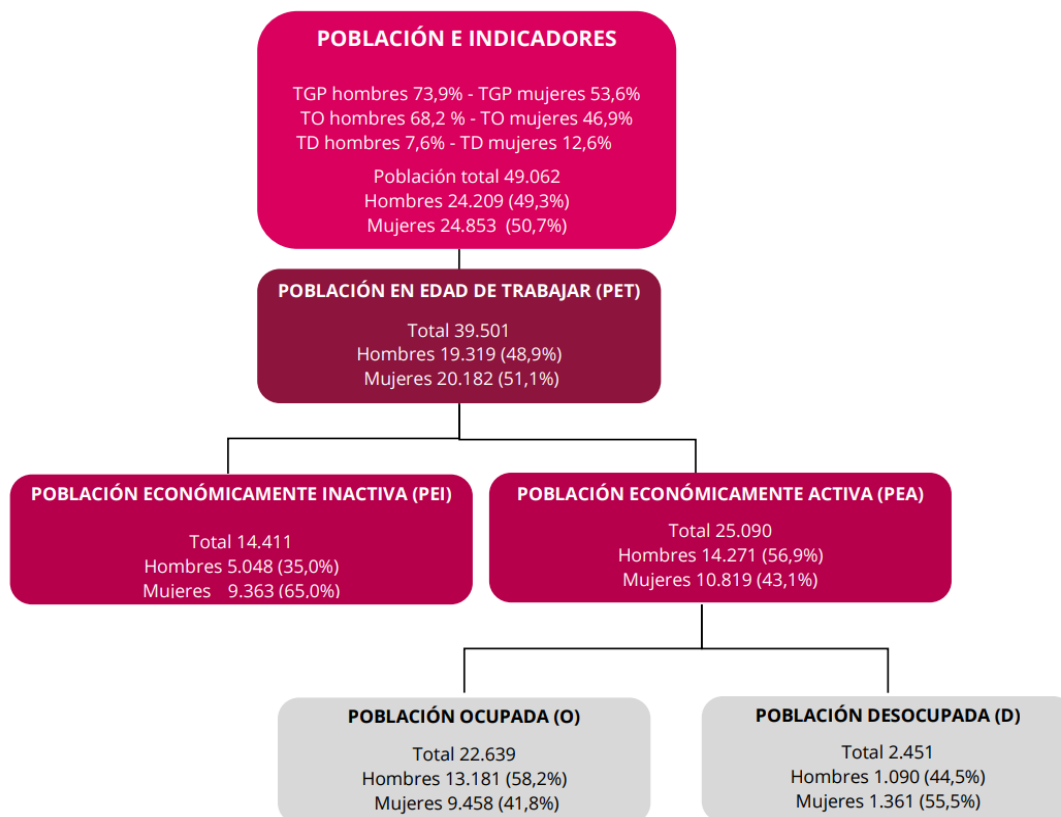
POBLACIÓN E INDICADORES

TGP hombres 73,9% - TGP mujeres 53,6%
TO hombres 68,2 % - TO mujeres 46,9%
TD hombres 7,6% - TD mujeres 12,6%

Población total 49.062
Hombres 24.209 (49,3%)
Mujeres 24.853 (50,7%)

POBLACIÓN EN EDAD DE TRABAJAR (PET)

Total 39.501
Hombres 19.319 (48,9%)
Mujeres 20.182 (51,1%)

POBLACIÓN ECONÓMICAMENTE INACTIVA (PEI)

Total 14.411
Hombres 5.048 (35,0%)
Mujeres 9.363 (65,0%)

POBLACIÓN ECONÓMICAMENTE ACTIVA (PEA)

Total 25.090
Hombres 14.271 (56,9%)
Mujeres 10.819 (43,1%)

POBLACIÓN OCUPADA (O)

Total 22.639
Hombres 13.181 (58,2%)
Mujeres 9.458 (41,8%)

POBLACIÓN DESOCUPADA (D)

Total 2.451
Hombres 1.090 (44,5%)
Mujeres 1.361 (55,5%)